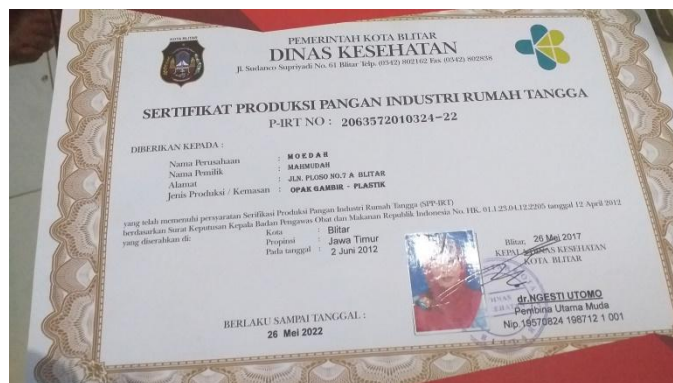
KOTA BLITAR

PEMERINTAH KOTA BLITAR
DINAS KESEHATAN
Jl. Sudanco Supriyadi No. 61 Blitar Telp. (0342) 802162 Fax (0342) 802838

SERTIFIKAT PRODUKSI PANGAN INDUSTRI RUMAH TANGGA
P-IRT NO : 2063572010324-22

DIBERIKAN KEPADA :

| | | |
|---|---|---|
| Nama Perusahaan | : | MOEDAH |
| Nama Pemilik | : | MAHMUDAH |
| Alamat | : | JLN. PLOSO NO.7 A BLITAR |
| Jenis Produksi / Kemasan | : | OPAK GAMBIR - PLASTIK |

yang telah memenuhi persyaratan Sertifikasi Produksi Pangan Industri Rumah Tangga (SPP-IRT) berdasarkan Surat Keputusan Kepala Badan Pengawas Obat dan Makanan Republik Indonesia No. HK. 01.1.23.04.12.2205 tanggal 12 April 2012 yang diserahkan di:

| | | |
|---|---|---|
| Kota | : | Blitar |
| Propinsi | : | Jawa Timur |
| Pada tanggal | : | 2 Juni 2012 |

Blitar, 26 Mei 2017
KEPALA DINAS KESEHATAN
KOTA BLITAR

DINAS
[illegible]

dr.NGESTI UTOMO
Pembina Utama Muda
Nip 19570824 198712 1 001

BERLAKU SAMPAI TANGGAL :
26 Mei 2022